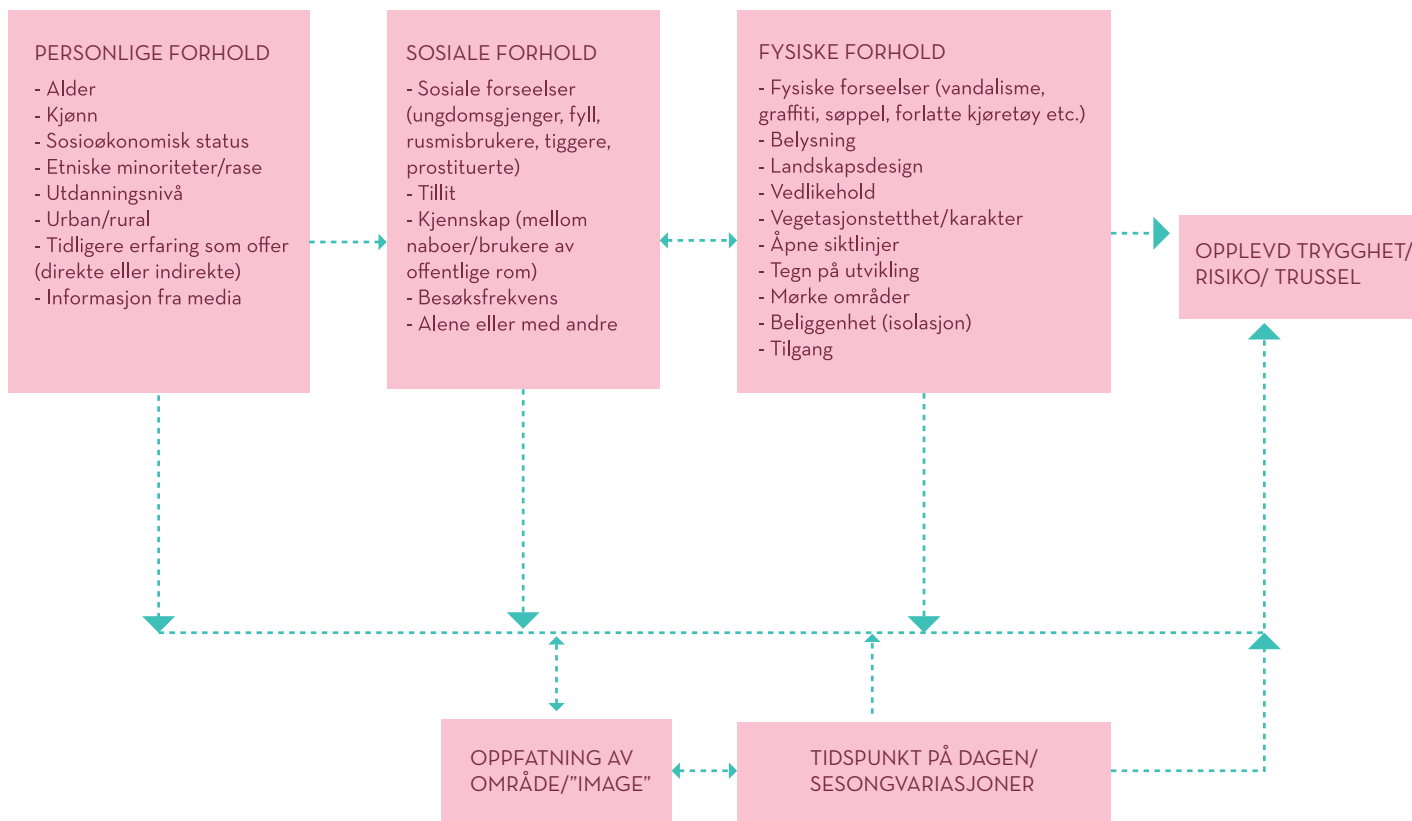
PERSONLIGE FORHOLD
- Alder
- Kjønn
- Sosioøkonomisk status
- Etniske minoriteter/rase
- Utdanningsnivå
- Urban/rural
- Tidligere erfaring som offer (direkte eller indirekte)
- Informasjon fra media

SOSIALE FORHOLD
- Sosiale forseelser (ungdomsgjenger, fyll, rusmisbrukere, tiggere, prostituerte)
- Tillit
- Kjennskap (mellom naboer/brukere av offentlige rom)
- Besøksfrekvens
- Alene eller med andre

FYSISKE FORHOLD
- Fysiske forseelser (vandalisme, graffiti, søppel, forlatte kjøretøy etc.)
- Belysning
- Landskapsdesign
- Vedlikehold
- Vegetasjonstetthet/karakter
- Åpne siktlinjer
- Tegn på utvikling
- Mørke områder
- Beliggenhet (isolasjon)
- Tilgang

OPPLEVD TRYGGHET/ RISIKO/ TRUSSEL

OPPFATNING AV OMRÅDE/"IMAGE"

TIDSPUNKT PÅ DAGEN/ SESONGVARIASJONER